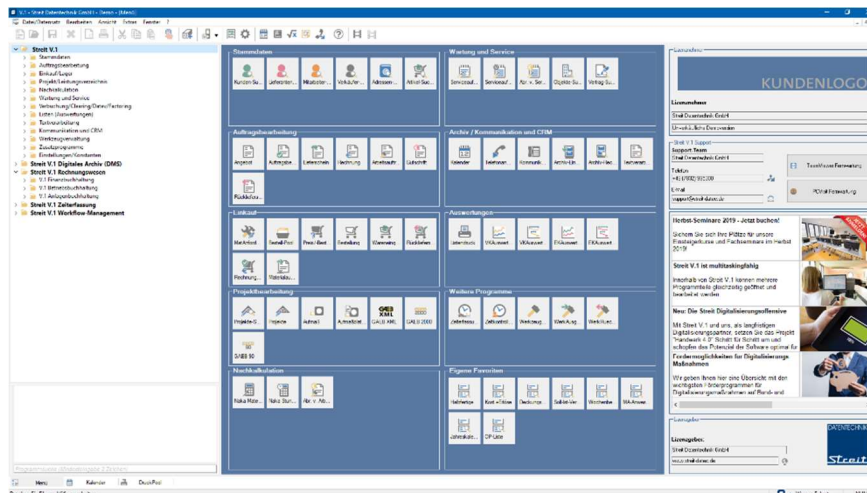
V.1 - Streit Datentechnik GmbH - Demo - [Menü]

Datei/Datensatz Bearbeiten Ansicht Extras Fenster ?

Streit V.1
Stammdaten
Auftragsbearbeitung
Einkauf/Lager
Projektleistungsverzeichnis
Nachkalkulation
Wartung und Service
Verbuchung/Clearing/Datev/Factoring
Listen (Auswertungen)
Terminverwaltung
Kommunikation und CRM
Werkzeugverwaltung
Zusatzprogramme
Einstellungen/Konstanten
Streit V.1 Digitales Archiv (DMS)
Streit V.1 Rechnungswesen
V.1 Finanzbuchhaltung
V.1 Betriebsbuchhaltung
V.1 Anlagenbuchhaltung
Streit V.1 Zeiterfassung
Streit V.1 Workflow-Management

Stammdaten
Kunden Su... Lieferanten... Mitarbeiter... Verkäufer... Adressen... Artikel Suc...

Wartung und Service
Serviceauf... Serviceauf... Abr. v. Ser... Objekte Su... Wartung Su...

Auftragsbearbeitung
Angebot Auftragsbe... Lieferschein Rechnung Arbeitsauftr. Gutschrift Rücklieferu...

Archiv / Kommunikation und CRM
Kalender Telefonart... Kommunik... Archiv Ein... Archiv Rec... Textverwalt...

Einkauf
Markteinsti... Bestell-Pool Preis/Best... Bestellung Warenein... Rückliefern... Preisanfrag... Materialau...

Auswertungen
Listendruck VK-Auswert. VK-Auswert. EK-Auswert. EK-Auswert.

Projektbearbeitung
Projekte-S... Projekte Aufmaß Aufmaßblatt GAEB XML GAEB 2000 GAEB 90

Weitere Programme
Zeiterfassu... Zeitkontrol... Werkzeug... Wartung... Werkz.Aus...

Nachkalkulation
Nuka Mate... Nuka Stun... Abr. v. Ab...

Eigene Favoriten
Nebenkosten Kost.-Kunden Buchunge... Soll/Ist-Ver... Wochenber... MA-Anwes... Jahreskale... OP-Liste

KUNDENLOGO
Lizenznehmer
Streit Datentechnik GmbH
Unverkäufliche Demoversion

Streit V.1 Support
Support Team
Streit Datentechnik GmbH
Telefon
+49 (0)7832 902 200
E-Mail
support@streit-datec.de
TeamViewer Fernwartung
PCVisit Fernwartung

Herbst-Seminare 2019 - Jetzt buchen!
Sichern Sie sich Ihre Plätze für unsere Einsteigerkurse und Fachseminare im Herbst 2019!
Streit V.1 ist multitaskingfähig
Innerhalb von Streit V.1 können mehrere Programmteile gleichzeitig geöffnet und bearbeitet werden.
Neu: Die Streit Digitalisierungsoffensive
Mit Streit V.1 und uns, als langjährigen Digitalisierungspartner, setzen Sie das Projekt "Handwerk 4.0" Schritt für Schritt um und schöpfen das Potenzial der Software optimal für
Fördermöglichkeiten für Digitalisierungs Maßnahmen
Wir geben Ihnen hier eine Übersicht mit den wichtigsten Förderprogrammen für Digitalisierungsmaßnahmen auf Bund- und

Lizenzgeber
Lizenzgeber:
Streit Datentechnik GmbH
www.streit-datec.de
DATENTECHNIK Streit

Programmname (Befehlsfolge) 3 Zeichen
Menü Kalender DruckPool